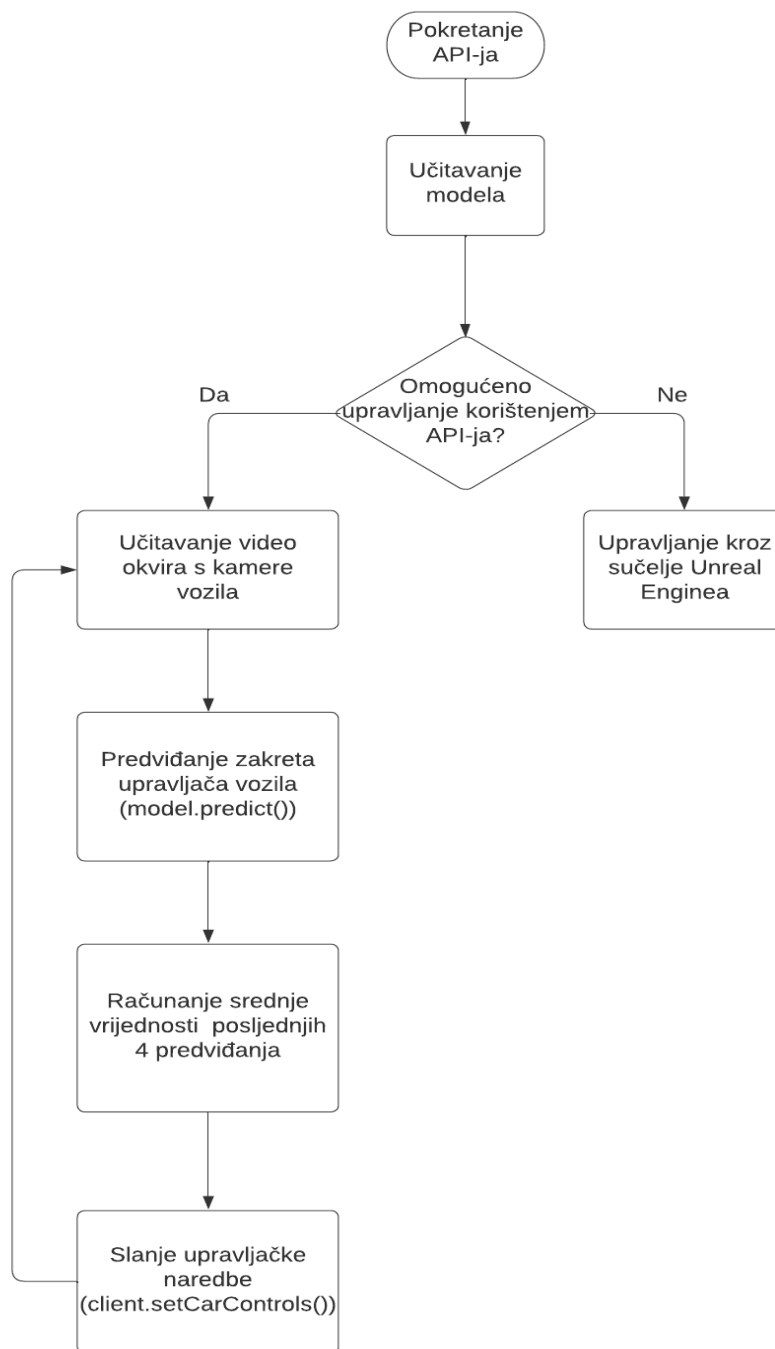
Pokretanje API-ja

Učitavanje modela

Omogućeno upravljanje korištenjem API-ja?

Da

Ne

Učitavanje video okvira s kamere vozila

Upravljanje kroz sučelje Unreal Enginea

Predviđanje zakreta upravljača vozila (model.predict())

Računanje srednje vrijednosti posljednjih 4 predviđanja

Slanje upravljačke naredbe (client.setCarControls())